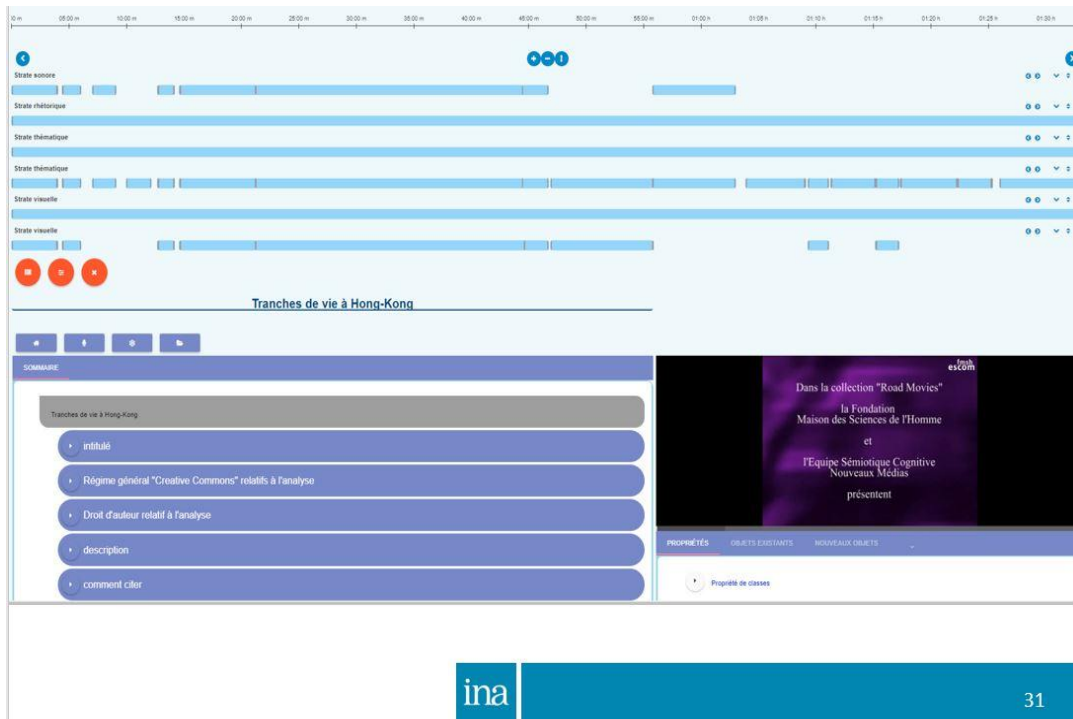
0 m 05:00 m 10:00 m 15:00 m 20:00 m 25:00 m 30:00 m 35:00 m 40:00 m 45:00 m 50:00 m 55:00 m 01:00 h 01:05 h 01:10 h 01:15 h 01:20 h 01:25 h 01:30 h

Strate sonore

Strate rhétorique

Strate thématique

Strate thématique

Strate visuelle

Strate visuelle

Tranches de vie à Hong-Kong

SOMMAIRE

Tranches de vie à Hong-Kong

intitulé

Régime général "Creative Commons" relatifs à l'analyse

Droit d'auteur relatif à l'analyse

description

comment citer

fmsh escom

Dans la collection "Road Movies"

la Fondation Maison des Sciences de l'Homme

et

l'Equipe Sémiotique Cognitive Nouveaux Médias

présentent

PROPRIÉTÉS OBJETS EXISTANTS NOUVEAUX OBJETS

Propriété de classes

ina

31